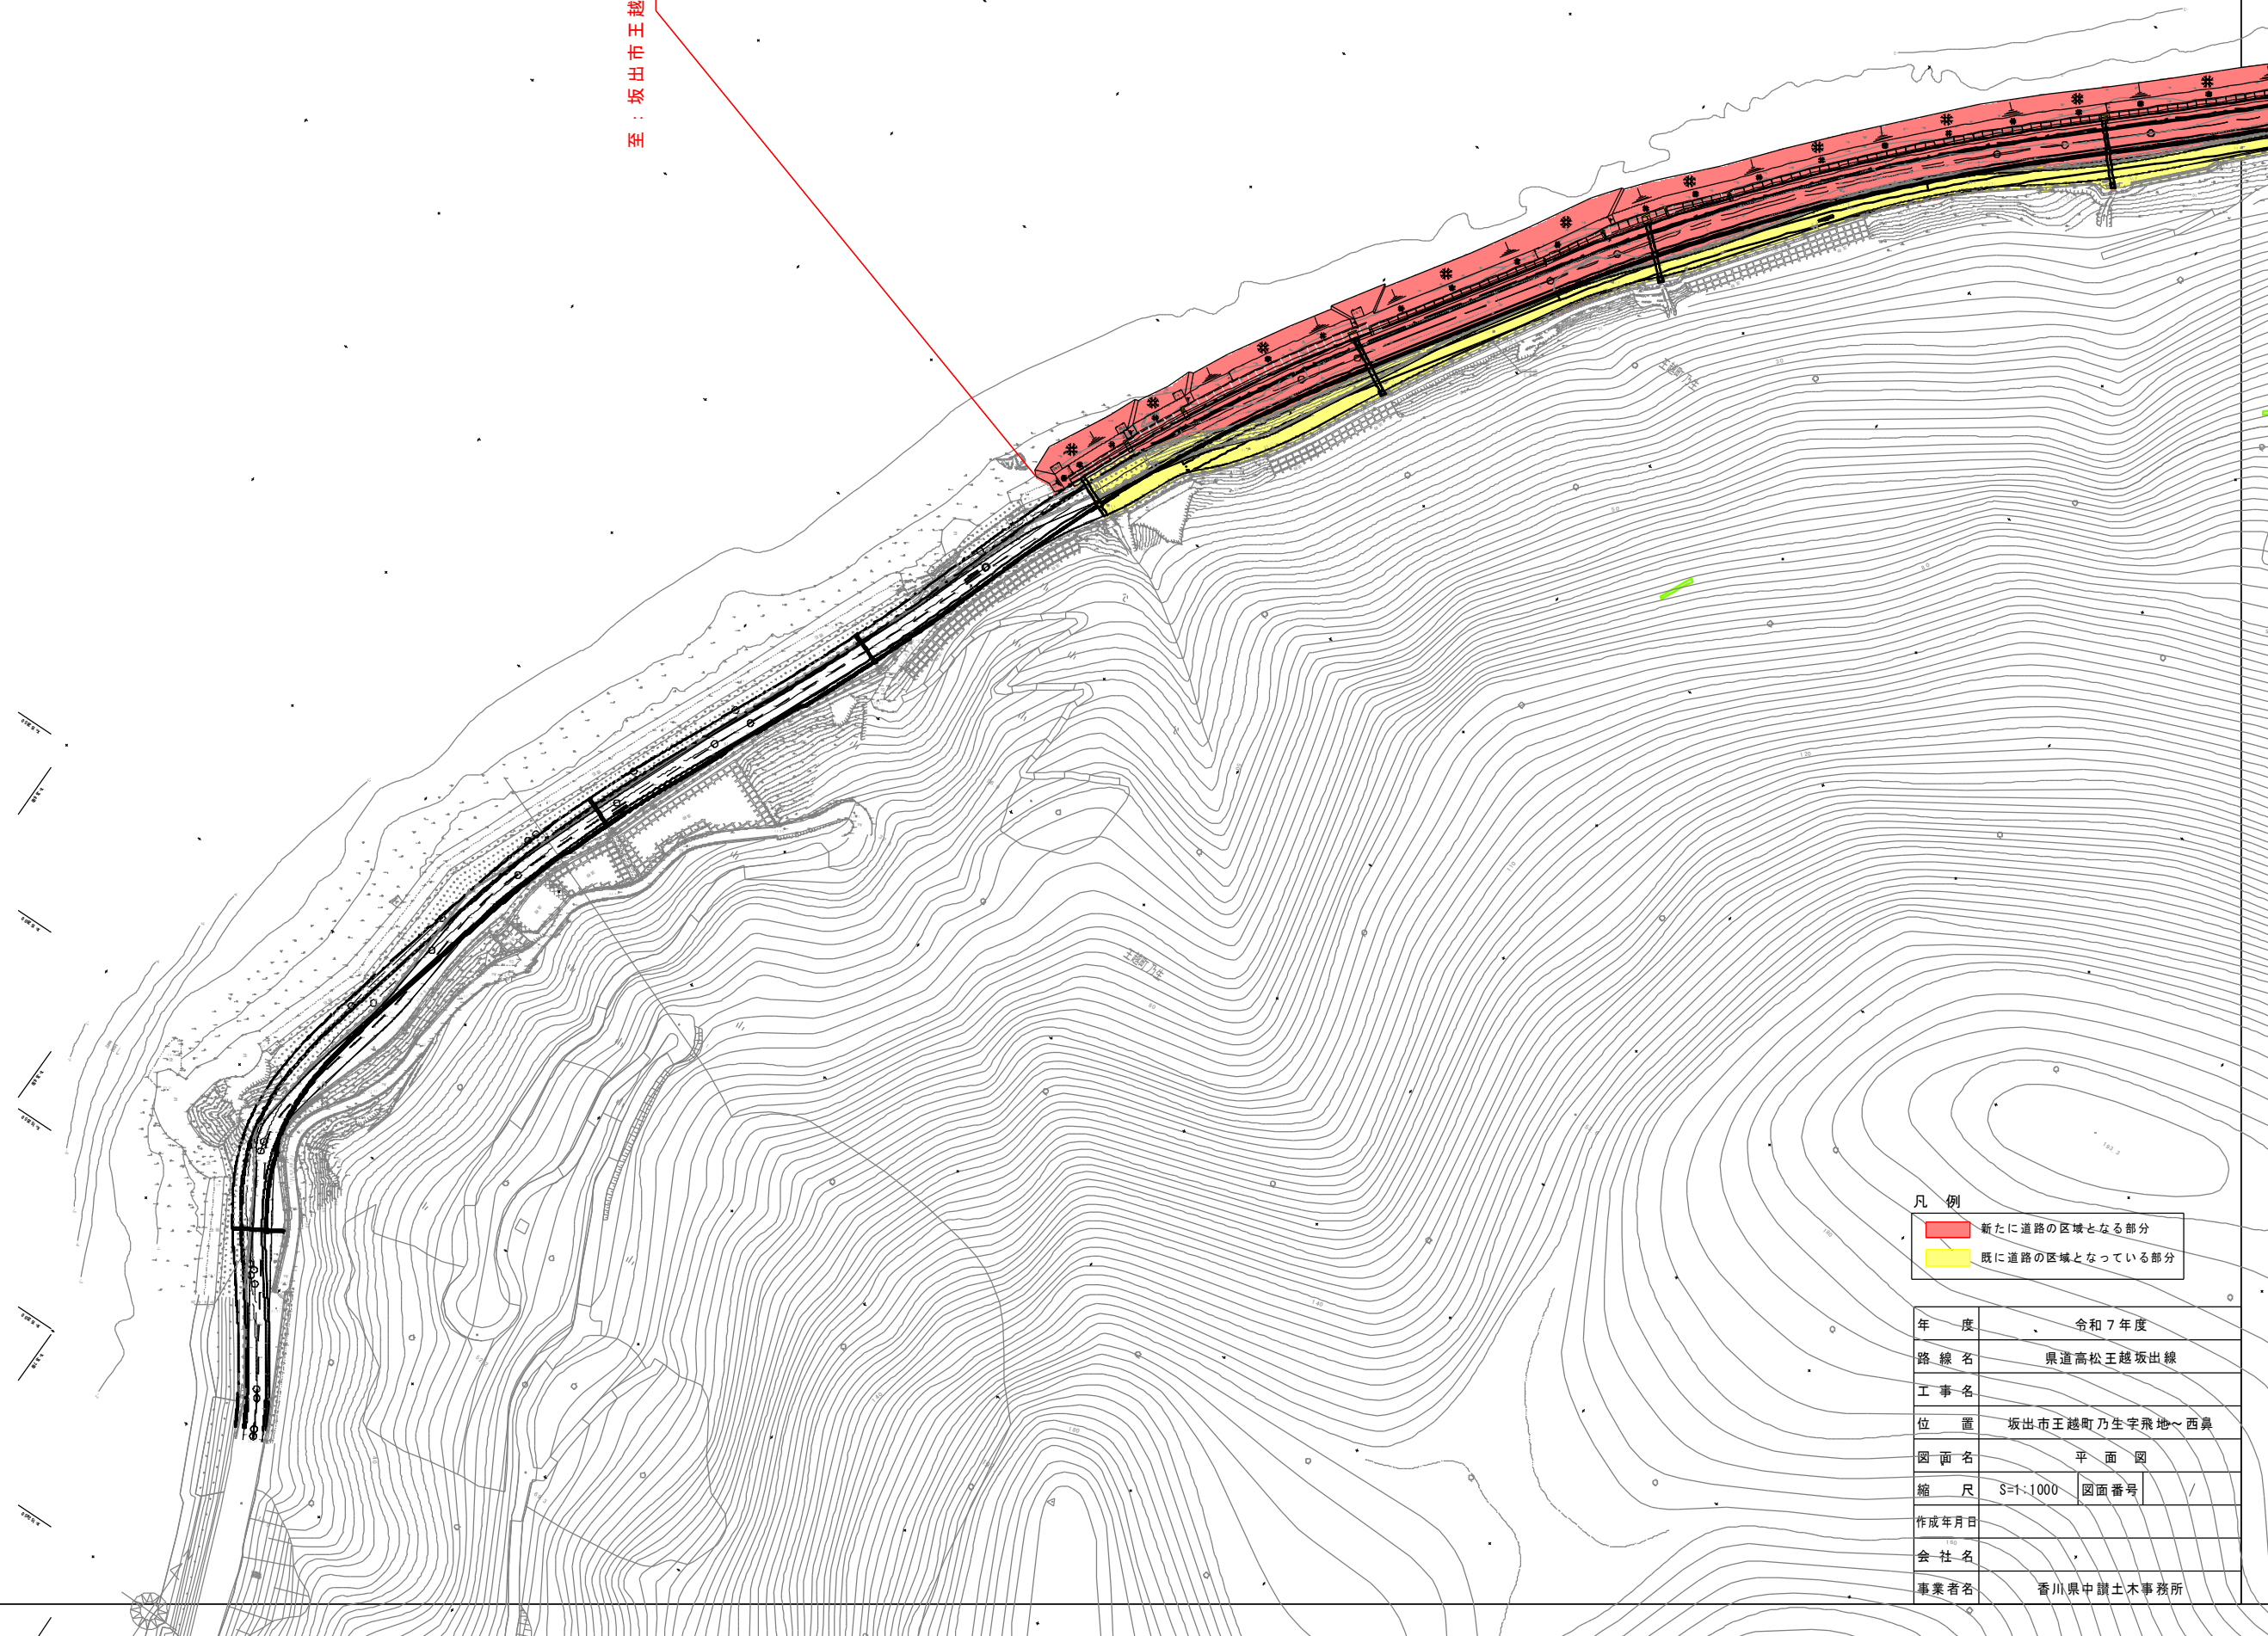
至：坂出市王越

王越町乃生

王越町乃生

凡　例

新たに道路の区域となる部分

既に道路の区域となっている部分

| 年　　度 | 令和７年度 |
|---|---|
| 路線名 | 県道高松王越坂出線 |
| 工事名 | |
| 位　　置 | 坂出市王越町乃生字飛地～西鼻 |
| 図面名 | 平　面　図 |
| 縮　　尺 | S=1:1000　図面番号 |
| 作成年月日 | |
| 会社名 | |
| 事業者名 | 香川県中讃土木事務所 |